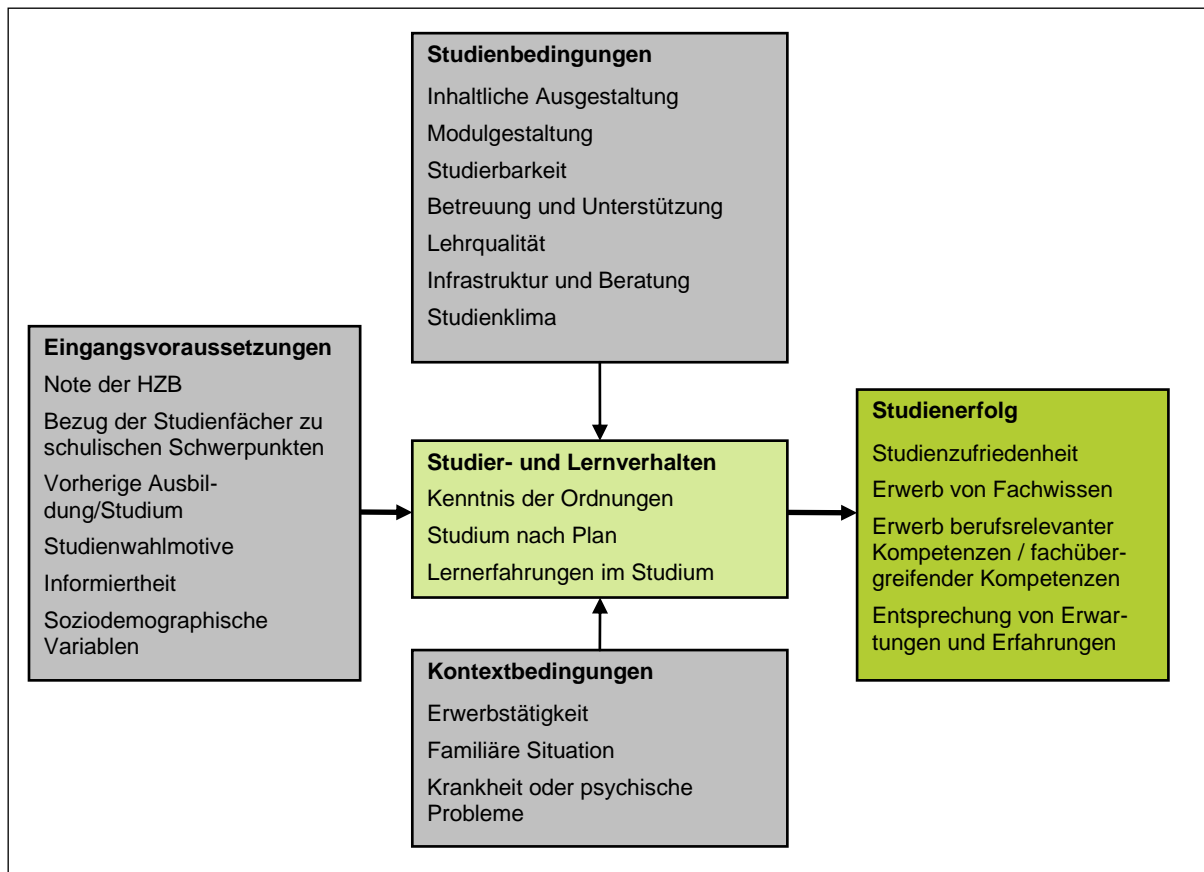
**Studienbedingungen**
Inhaltliche Ausgestaltung
Modulgestaltung
Studierbarkeit
Betreuung und Unterstützung
Lehrqualität
Infrastruktur und Beratung
Studienklima

**Eingangsvoraussetzungen**
Note der HZB
Bezug der Studienfächer zu schulischen Schwerpunkten
Vorherige Ausbildung/Studium
Studienwahlmotive
Informiertheit
Soziodemographische Variablen

**Studier- und Lernverhalten**
Kenntnis der Ordnungen
Studium nach Plan
Lernerfahrungen im Studium

**Studienerfolg**
Studienzufriedenheit
Erwerb von Fachwissen
Erwerb berufsrelevanter Kompetenzen / fachübergreifender Kompetenzen
Entsprechung von Erwartungen und Erfahrungen

**Kontextbedingungen**
Erwerbstätigkeit
Familiäre Situation
Krankheit oder psychische Probleme